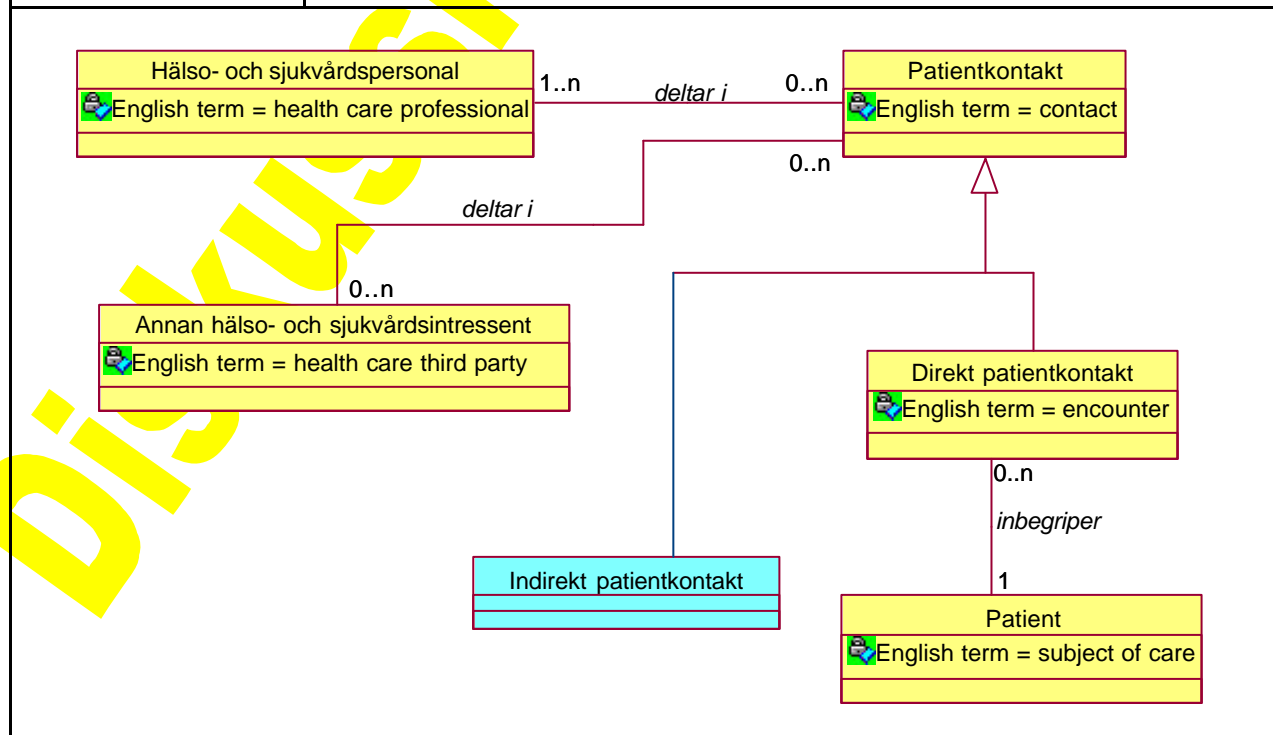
Diskussi

Hälso- och sjukvårdspersonal
English term = health care professional

1..n

deltar i

0..n

Patientkontakt
English term = contact

0..n

deltar i

0..n

Annan hälso- och sjukvårdsintressent
English term = health care third party

Direkt patientkontakt
English term = encounter

0..n

inbegriper

1

Indirekt patientkontakt

Patient
English term = subject of care